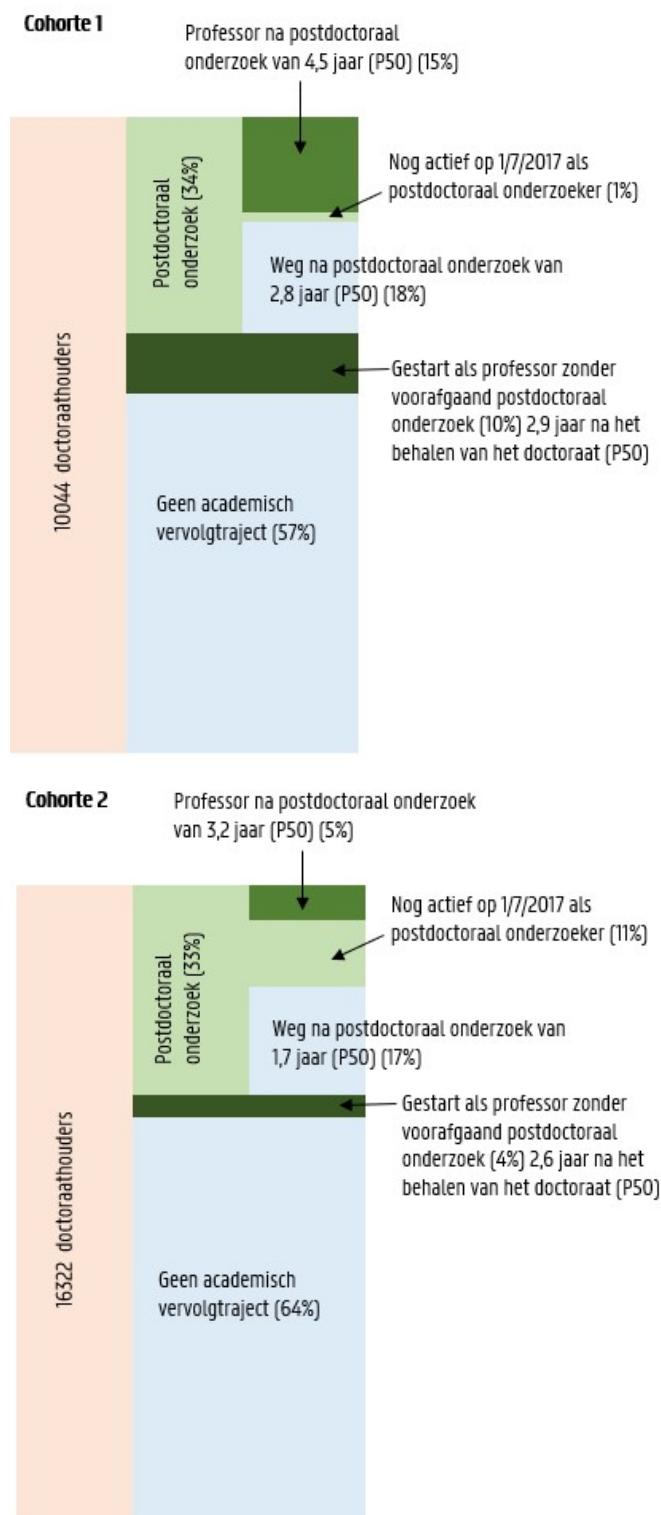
Cohorte 1

Professor na postdoctoraal onderzoek van 4,5 jaar (P50) (15%)

Nog actief op 1/7/2017 als postdoctoraal onderzoeker (1%)

Postdoctoraal onderzoek (34%)

Weg na postdoctoraal onderzoek van 2,8 jaar (P50) (18%)

10044 doctoraathouders

Gestart als professor zonder voorafgaand postdoctoraal onderzoek (10%) 2,9 jaar na het behalen van het doctoraat (P50)

Geen academisch vervolgtraject (57%)

Cohorte 2

Professor na postdoctoraal onderzoek van 3,2 jaar (P50) (5%)

Nog actief op 1/7/2017 als postdoctoraal onderzoeker (11%)

Postdoctoraal onderzoek (33%)

Weg na postdoctoraal onderzoek van 1,7 jaar (P50) (17%)

16322 doctoraathouders

Gestart als professor zonder voorafgaand postdoctoraal onderzoek (4%) 2,6 jaar na het behalen van het doctoraat (P50)

Geen academisch vervolgtraject (64%)